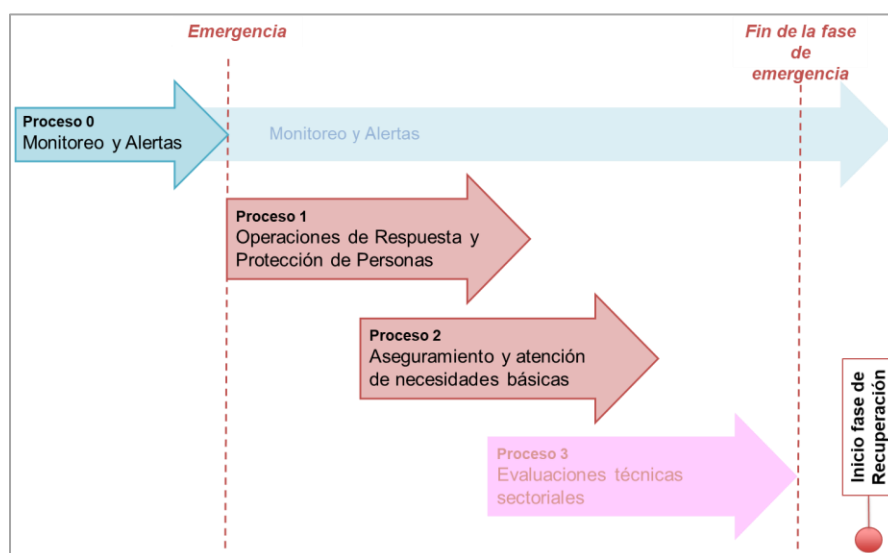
Emergencia

Fin de la fase de emergencia

Proceso 0
Monitoreo y Alertas

Monitoreo y Alertas

Proceso 1
Operaciones de Respuesta y Protección de Personas

Proceso 2
Aseguramiento y atención de necesidades básicas

Proceso 3
Evaluaciones técnicas sectoriales

Inicio fase de Recuperación